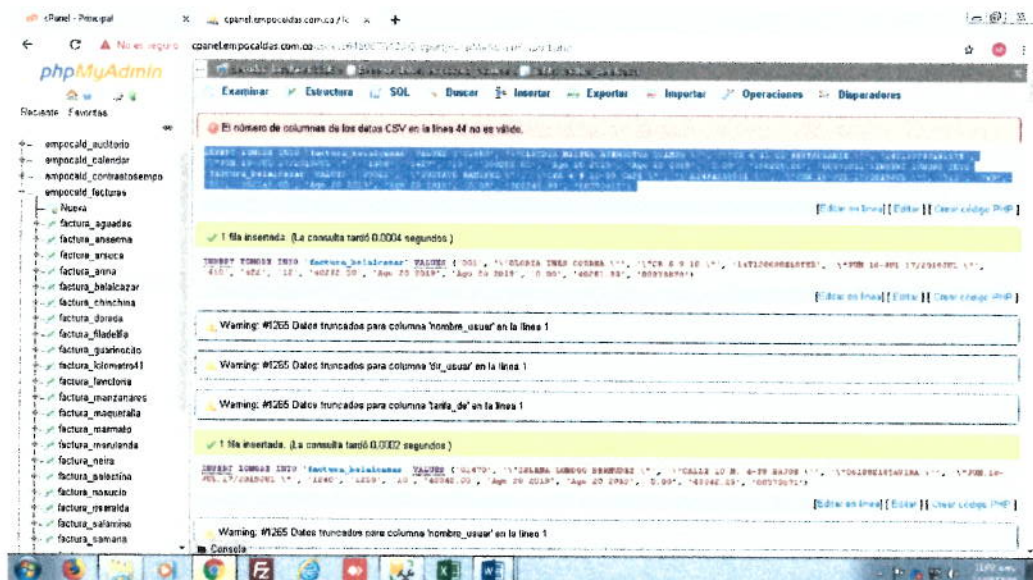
cPanel - Principal
cpanel.empocaldas.com.co / lc
No es seguro cpanel.empocaldas.com.co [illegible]

phpMyAdmin
Reciente Favoritas

empocald_auditorio
empocald_calendar
empocald_contratosempo
empocald_facturas
Nueva
factura_aguadas
factura_anserma
factura_aranzazu
factura_arauca
factura_anna
factura_belalcazar
factura_chinchina
factura_dorada
factura_filadelfia
factura_guarinocito
factura_kilometro41
factura_lavictoria
factura_manzanares
factura_marquetalia
factura_marmato
factura_marulanda
factura_neira
factura_palestina
factura_pensilvania
factura_riosucio
factura_risaralda
factura_salamina
factura_samana

Examinar Estructura SQL Buscar Insertar Exportar Importar Operaciones Disparadores

El número de columnas de los datos CSV en la línea 44 no es válido.

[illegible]

[Editar en línea] [ Editar ] [ Crear código PHP ]

1 fila insertada. (La consulta tardó 0.0004 segundos.)

INSERT IGNORE INTO `factura_belalcazar` VALUES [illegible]

[Editar en línea] [ Editar ] [ Crear código PHP ]

Warning: #1265 Datos truncados para columna 'nombre_usuar' en la línea 1

Warning: #1265 Datos truncados para columna 'dir_usuar' en la línea 1

Warning: #1265 Datos truncados para columna 'tarifa_de' en la línea 1

1 fila insertada. (La consulta tardó 0.0002 segundos.)

INSERT IGNORE INTO `factura_belalcazar` VALUES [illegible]

[Editar en línea] [ Editar ] [ Crear código PHP ]

Warning: #1265 Datos truncados para columna 'nombre_usuar' en la línea 1

Consola